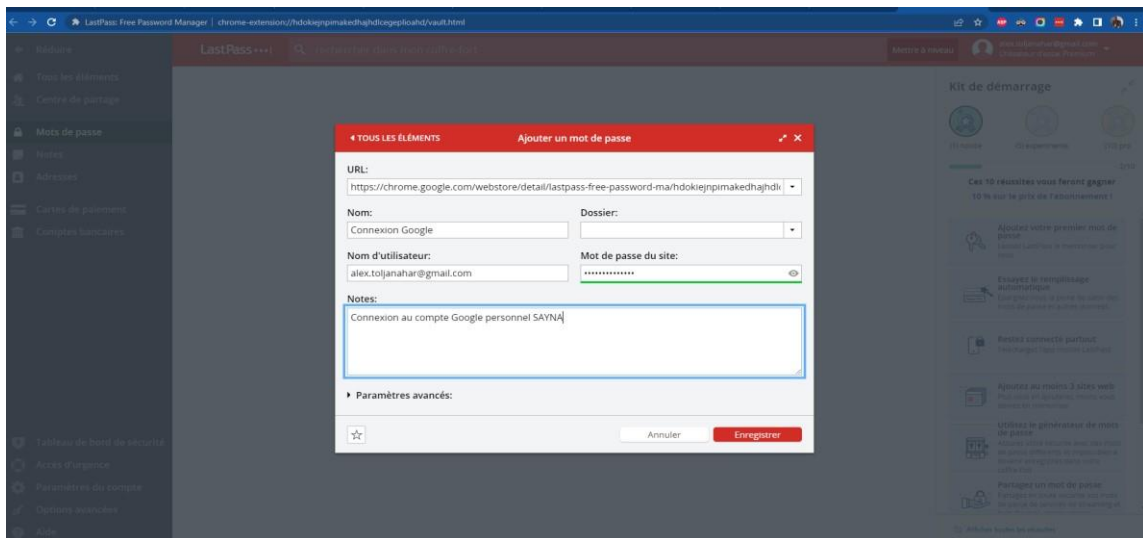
LastPass: Free Password Manager | chrome-extension://hdokiejnpimakedhajhdlcegeplioahd/vault.html

Réduire
Tous les éléments
Centre de partage
Mots de passe
Notes
Adresses
Cartes de paiement
Comptes bancaires

LastPass•••|

Mettre à niveau

Kit de démarrage

Ces 10 réussites vous feront gagner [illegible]

Ajoutez votre premier mot de passe
Essayez le remplissage automatique
Restez connecté partout
Ajoutez au moins 3 sites web
Utilisez le générateur de mots de passe
Partagez un mot de passe

Tableau de bord de sécurité
Accès d'urgence
Paramètres du compte
Options avancées
Aide

◂ TOUS LES ÉLÉMENTS
Ajouter un mot de passe

URL:
https://chrome.google.com/webstore/detail/lastpass-free-password-ma/hdokiejnpimakedhajhdl

Nom:
Connexion Google

Dossier:

Nom d'utilisateur:
alex.toljanahar@gmail.com

Mot de passe du site:
••••••••••••••

Notes:
Connexion au compte Google personnel SAYNA

▸ Paramètres avancés:

Annuler
Enregistrer